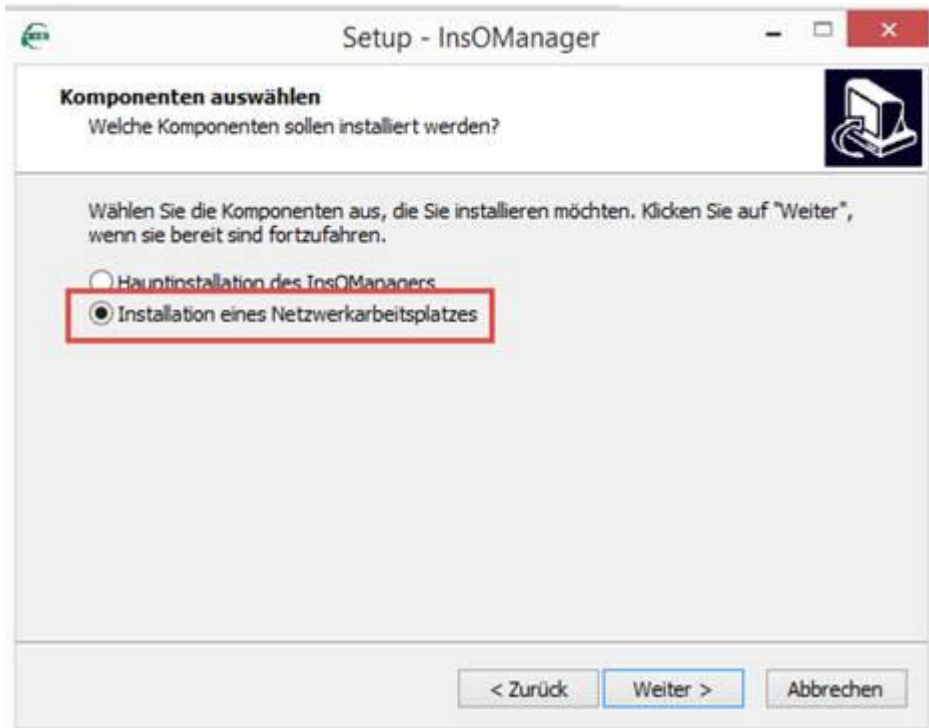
Setup - InsOManager

Komponenten auswählen
Welche Komponenten sollen installiert werden?

Wählen Sie die Komponenten aus, die Sie installieren möchten. Klicken Sie auf "Weiter", wenn sie bereit sind fortzufahren.

Hauptinstallation des InsOManagers
Installation eines Netzwerkarbeitsplatzes

< Zurück
Weiter >
Abbrechen